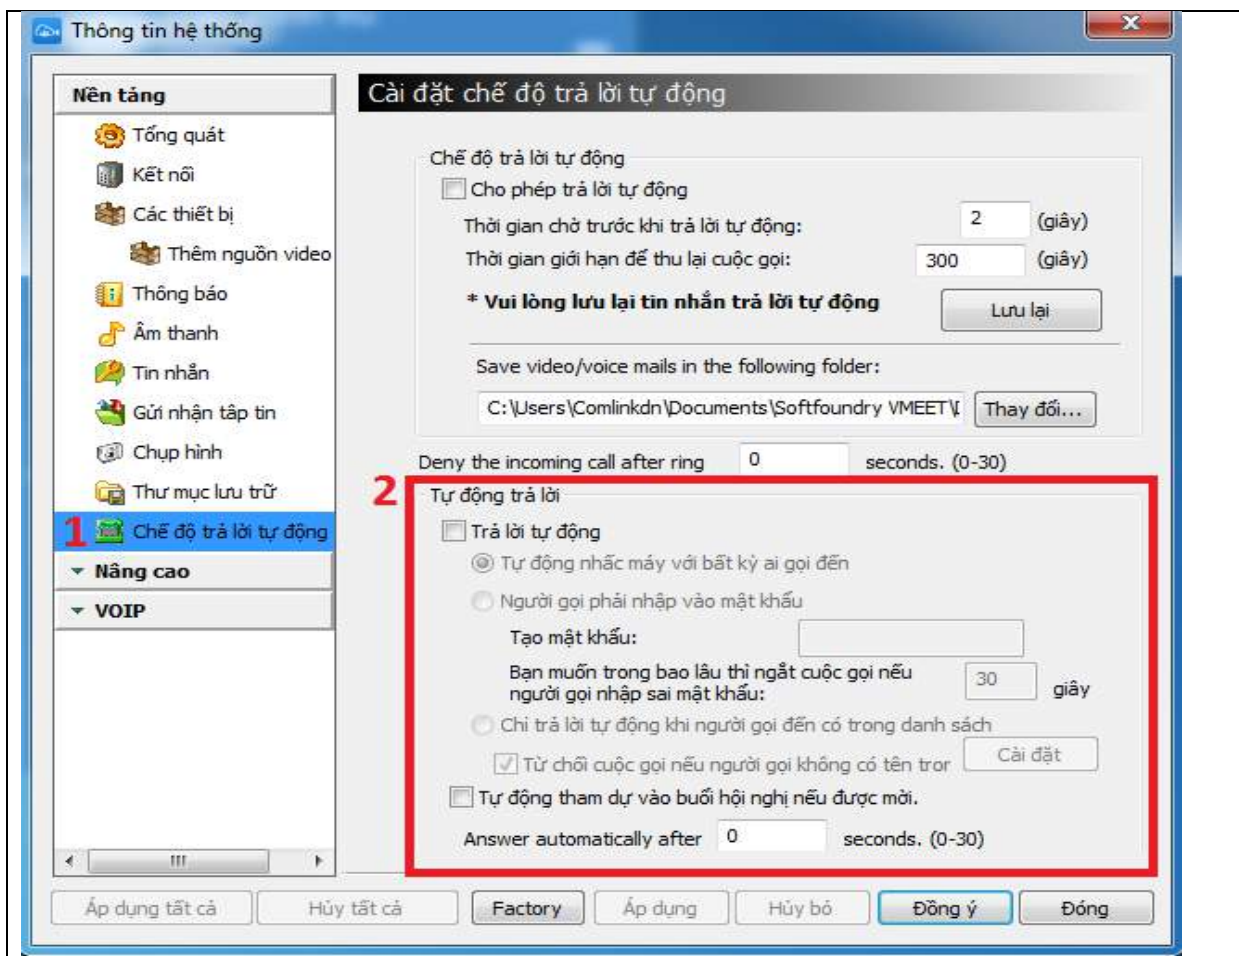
Thông tin hệ thống

Nền tảng
Tổng quát
Kết nối
Các thiết bị
Thêm nguồn video
Thông báo
Âm thanh
Tin nhắn
Gửi nhận tập tin
Chụp hình
Thư mục lưu trữ
1 Chế độ trả lời tự động
Nâng cao
VOIP

Cài đặt chế độ trả lời tự động

Chế độ trả lời tự động
Cho phép trả lời tự động
Thời gian chờ trước khi trả lời tự động: 2 (giây)
Thời gian giới hạn để thu lại cuộc gọi: 300 (giây)
* Vui lòng lưu lại tin nhắn trả lời tự động
Lưu lại
Save video/voice mails in the following folder:
C:\Users\Comlinkdn\Documents\Softfoundry VMEET\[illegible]
Thay đổi...

Deny the incoming call after ring 0 seconds. (0-30)

2 Tự động trả lời
Trả lời tự động
Tự động nhấc máy với bất kỳ ai gọi đến
Người gọi phải nhập vào mật khẩu
Tạo mật khẩu:
Bạn muốn trong bao lâu thì ngắt cuộc gọi nếu người gọi nhập sai mật khẩu: 30 giây
Chỉ trả lời tự động khi người gọi đến có trong danh sách
Từ chối cuộc gọi nếu người gọi không có tên tror
Cài đặt
Tự động tham dự vào buổi hội nghị nếu được mời.
Answer automatically after 0 seconds. (0-30)

Áp dụng tất cả
Hủy tất cả
Factory
Áp dụng
Hủy bỏ
Đồng ý
Đóng